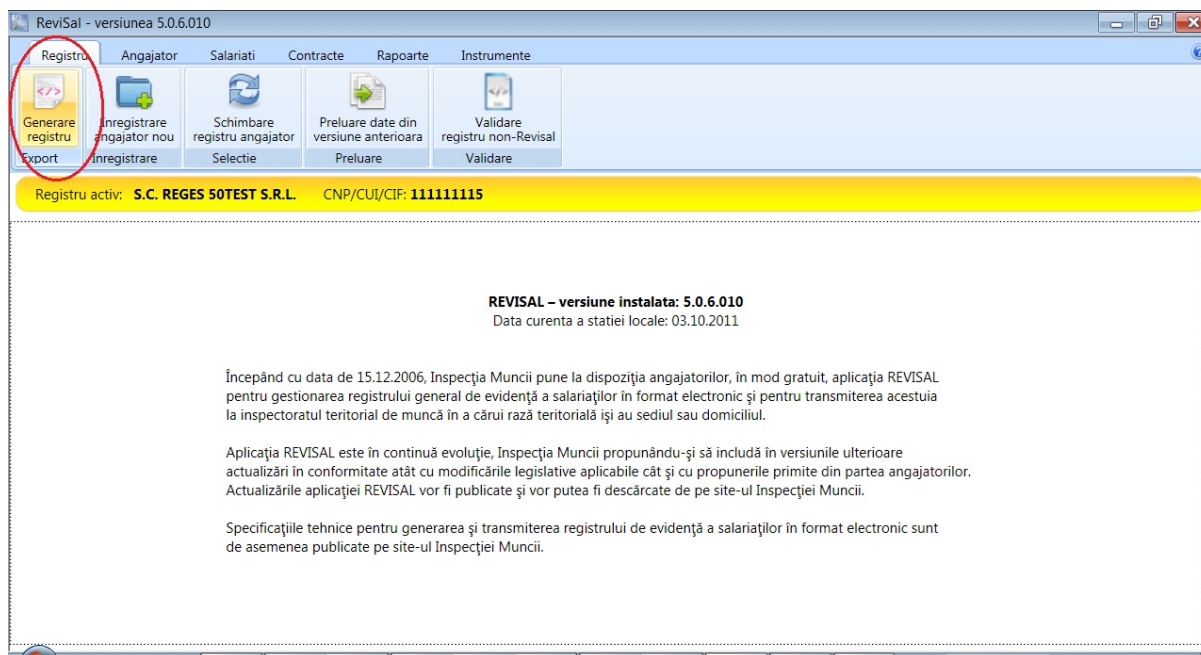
ReviSal - versiunea 5.0.6.010

Registru Angajator Salariati Contracte Rapoarte Instrumente

Generare registru
Export

Inregistrare angajator nou
Inregistrare

Schimbare registru angajator
Selectie

Preluare date din versiune anterioara
Preluare

Validare registru non-Revisal
Validare

Registru activ: S.C. REGES 50TEST S.R.L. CNP/CUI/CIF: 111111115

REVISAL – versiune instalata: 5.0.6.010
Data curenta a statiei locale: 03.10.2011

Începând cu data de 15.12.2006, Inspecţia Muncii pune la dispoziţia angajatorilor, în mod gratuit, aplicaţia REVISAL pentru gestionarea registrului general de evidenţă a salariaţilor în format electronic şi pentru transmiterea acestuia la inspectoratul teritorial de muncă în a cărui rază teritorială îşi au sediul sau domiciliul.

Aplicaţia REVISAL este în continuă evoluţie, Inspecţia Muncii propunându-şi să includă în versiunile ulterioare actualizări în conformitate atât cu modificările legislative aplicabile cât şi cu propunerile primite din partea angajatorilor. Actualizările aplicaţiei REVISAL vor fi publicate şi vor putea fi descărcate de pe site-ul Inspecţiei Muncii.

Specificaţiile tehnice pentru generarea şi transmiterea registrului de evidenţă a salariaţilor în format electronic sunt de asemenea publicate pe site-ul Inspecţiei Muncii.